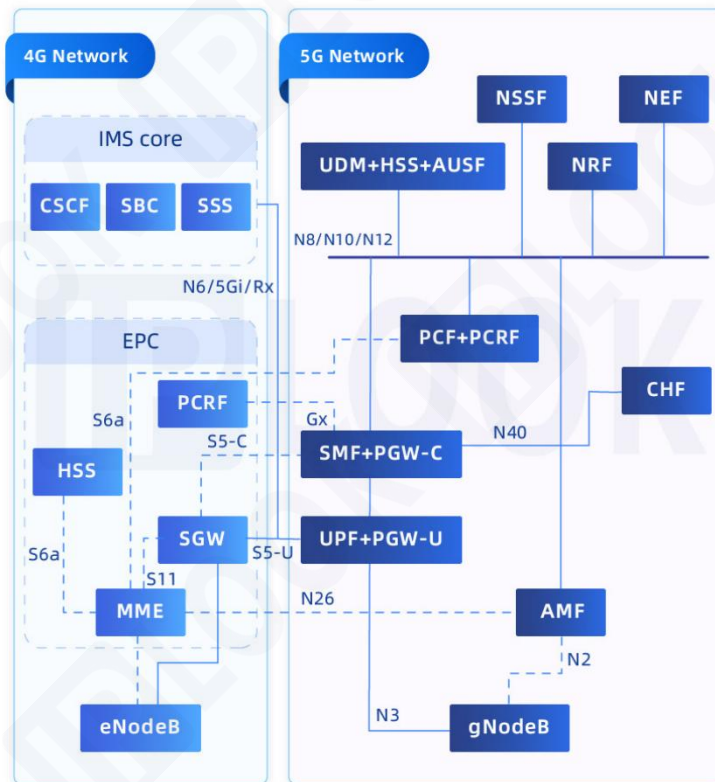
4G Network

IMS core

CSCF
SBC
SSS

EPC

PCRF
HSS
SGW
MME
eNodeB

S6a
S5-C
S6a
S11
S5-U

5G Network

NSSF
NEF
UDM+HSS+AUSF
NRF
N8/N10/N12
N6/5Gi/Rx
PCF+PCRF
CHF
Gx
N40
SMF+PGW-C
UPF+PGW-U
N26
AMF
N2
N3
gNodeB